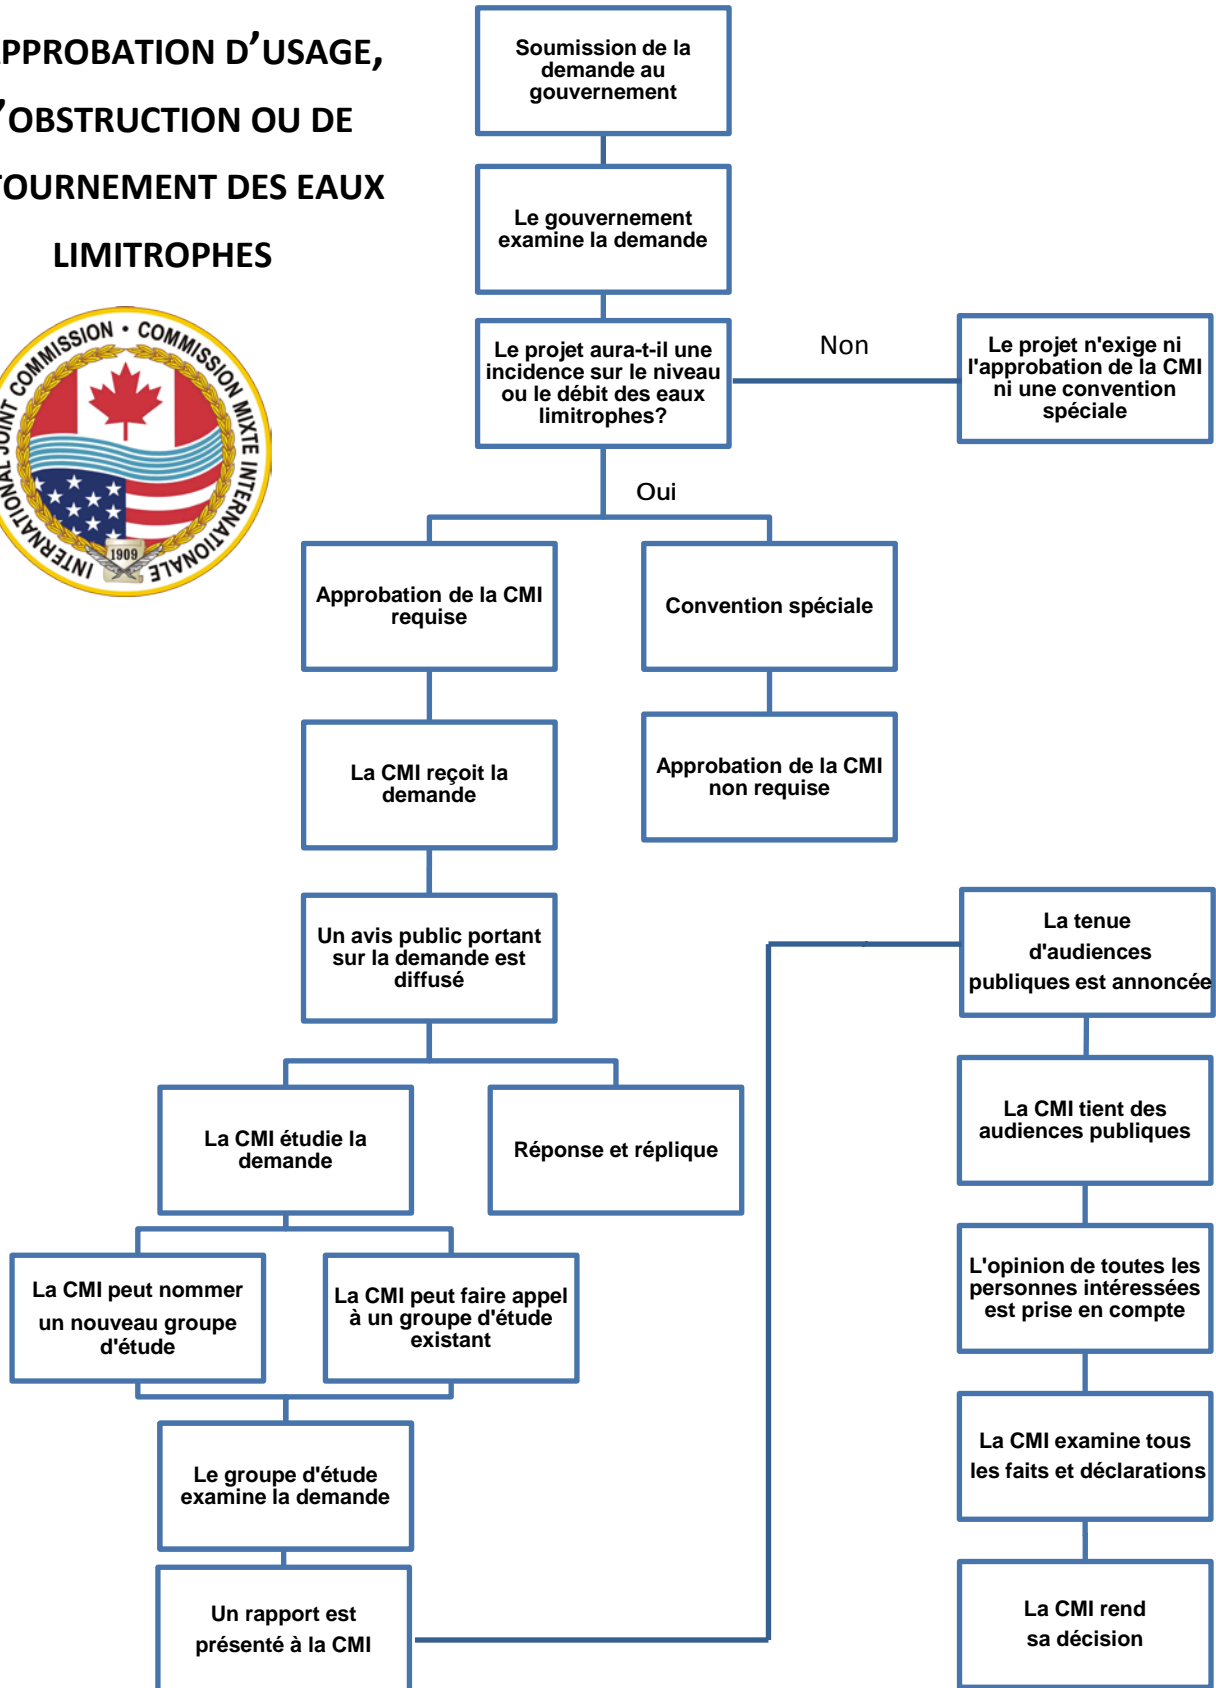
PPROBATION D'USAGE, 'OBSTRUCTION OU DE OURNEMENT DES EAUX LIMITROPHES

INTERNATIONAL JOINT COMMISSION • COMMISSION MIXTE INTERNATIONALE

1909

Soumission de la demande au gouvernement

Le gouvernement examine la demande

Le projet aura-t-il une incidence sur le niveau ou le débit des eaux limitrophes?

Non

Le projet n'exige ni l'approbation de la CMI ni une convention spéciale

Oui

Approbation de la CMI requise

Convention spéciale

La CMI reçoit la demande

Approbation de la CMI non requise

Un avis public portant sur la demande est diffusé

La tenue d'audiences publiques est annoncée

La CMI étudie la demande

Réponse et réplique

La CMI tient des audiences publiques

La CMI peut nommer un nouveau groupe d'étude

La CMI peut faire appel à un groupe d'étude existant

L'opinion de toutes les personnes intéressées est prise en compte

Le groupe d'étude examine la demande

La CMI examine tous les faits et déclarations

Un rapport est présenté à la CMI

La CMI rend sa décision